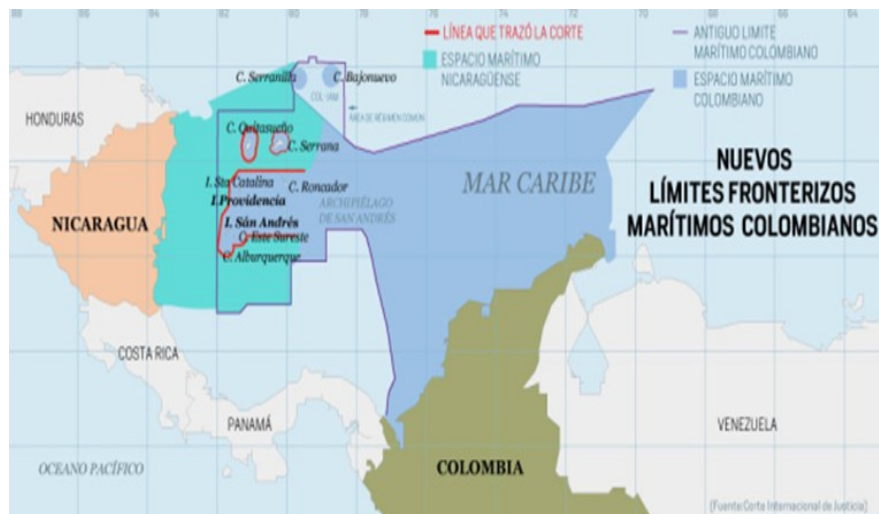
LÍNEA QUE TRAZÓ LA CORTE
ESPACIO MARÍTIMO NICARAGÜENSE
ANTIGUO LÍMITE MARÍTIMO COLOMBIANO
ESPACIO MARÍTIMO COLOMBIANO

NUEVOS LÍMITES FRONTERIZOS MARÍTIMOS COLOMBIANOS

C. Serranilla
C. Bajonuevo
COL-JAM
ÁREA DE RÉGIMEN COMÚN
HONDURAS
C. Quitasueño
C. Serrana
I. Sta Catalina
I. Providencia
C. Roncador
ARCHIPIÉLAGO DE SAN ANDRÉS
MAR CARIBE
NICARAGUA
I. San Andrés
C. Este Sureste
C. Alburquerque
COSTA RICA
PANAMÁ
VENEZUELA
OCEANO PACÍFICO
COLOMBIA
[Fuente:Corte Internacional de Justicia]